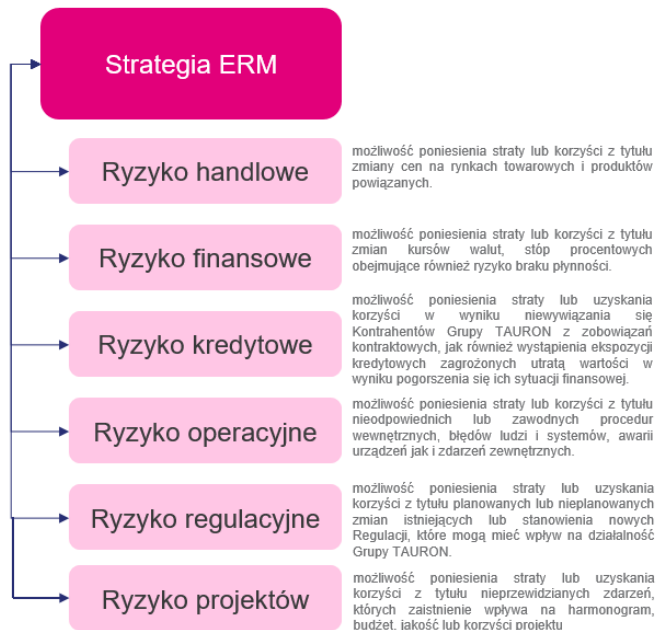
Strategia ERM

Ryzyko handlowe

możliwość poniesienia straty lub korzyści z tytułu zmiany cen na rynkach towarowych i produktów powiązanych.

Ryzyko finansowe

możliwość poniesienia straty lub korzyści z tytułu zmian kursów walut, stóp procentowych obejmujące również ryzyko braku płynności.

Ryzyko kredytowe

możliwość poniesienia straty lub uzyskania korzyści w wyniku niewywiązania się Kontrahentów Grupy TAURON z zobowiązań kontraktowych, jak również wystąpienia ekspozycji kredytowych zagrożonych utratą wartości w wyniku pogorszenia się ich sytuacji finansowej.

Ryzyko operacyjne

możliwość poniesienia straty lub korzyści z tytułu nieodpowiednich lub zawodnych procedur wewnętrznych, błędów ludzi i systemów, awarii urządzeń jak i zdarzeń zewnętrznych.

Ryzyko regulacyjne

możliwość poniesienia straty lub uzyskania korzyści z tytułu planowanych lub nieplanowanych zmian istniejących lub stanowienia nowych Regulacji, które mogą mieć wpływ na działalność Grupy TAURON.

Ryzyko projektów

możliwość poniesienia straty lub uzyskania korzyści z tytułu nieprzewidzianych zdarzeń, których zaistnienie wpływa na harmonogram, budżet, jakość lub korzyści projektu